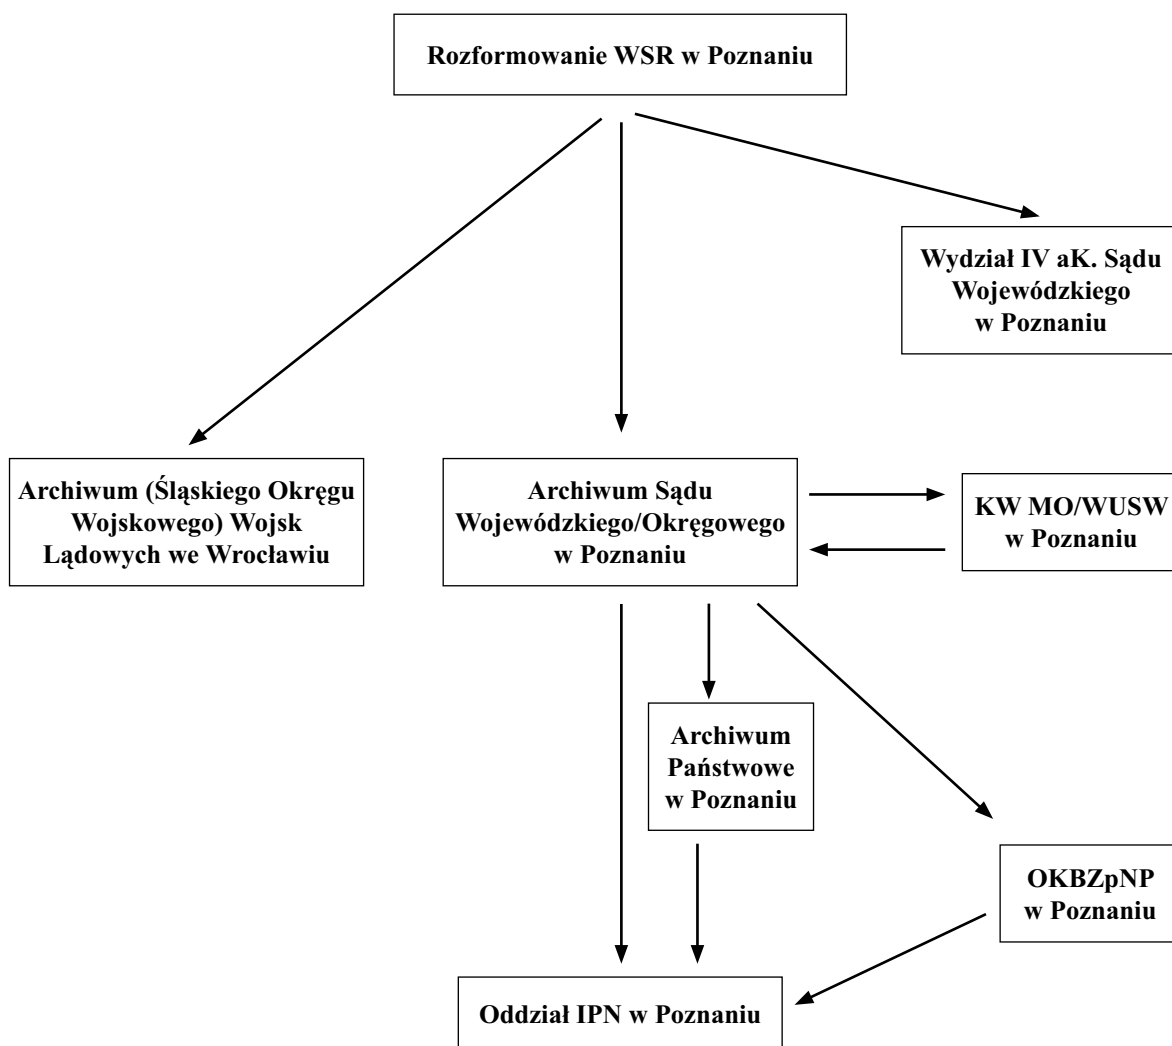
Rozformowanie WSR w Poznaniu

Wydział IV aK. Sądu Wojewódzkiego w Poznaniu

Archiwum (Śląskiego Okręgu Wojskowego) Wojsk Lądowych we Wrocławiu

Archiwum Sądu Wojewódzkiego/Okręgowego w Poznaniu

KW MO/WUSW w Poznaniu

Archiwum Państwowe w Poznaniu

OKBZpNP w Poznaniu

Oddział IPN w Poznaniu